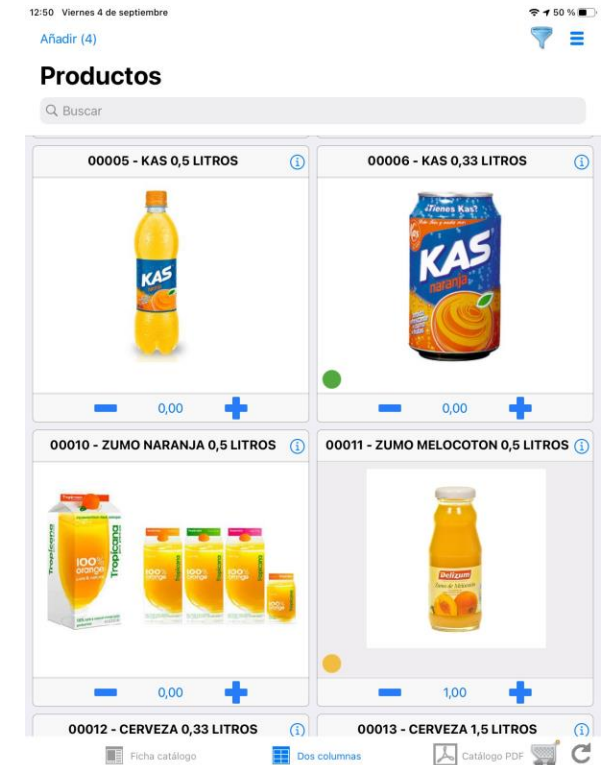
12:50 Viernes 4 de septiembre

50 %

Añadir (4)

Productos

Buscar

00005 - KAS 0,5 LITROS

KAS

0,00

00006 - KAS 0,33 LITROS

¿Tienes Kas?

KAS

naranja

0,00

00010 - ZUMO NARANJA 0,5 LITROS

Tropicana

100% orange

0,00

00011 - ZUMO MELOCOTON 0,5 LITROS

Deliguin

1,00

00012 - CERVEZA 0,33 LITROS

00013 - CERVEZA 1,5 LITROS

Ficha catálogo

Dos columnas

Catálogo PDF